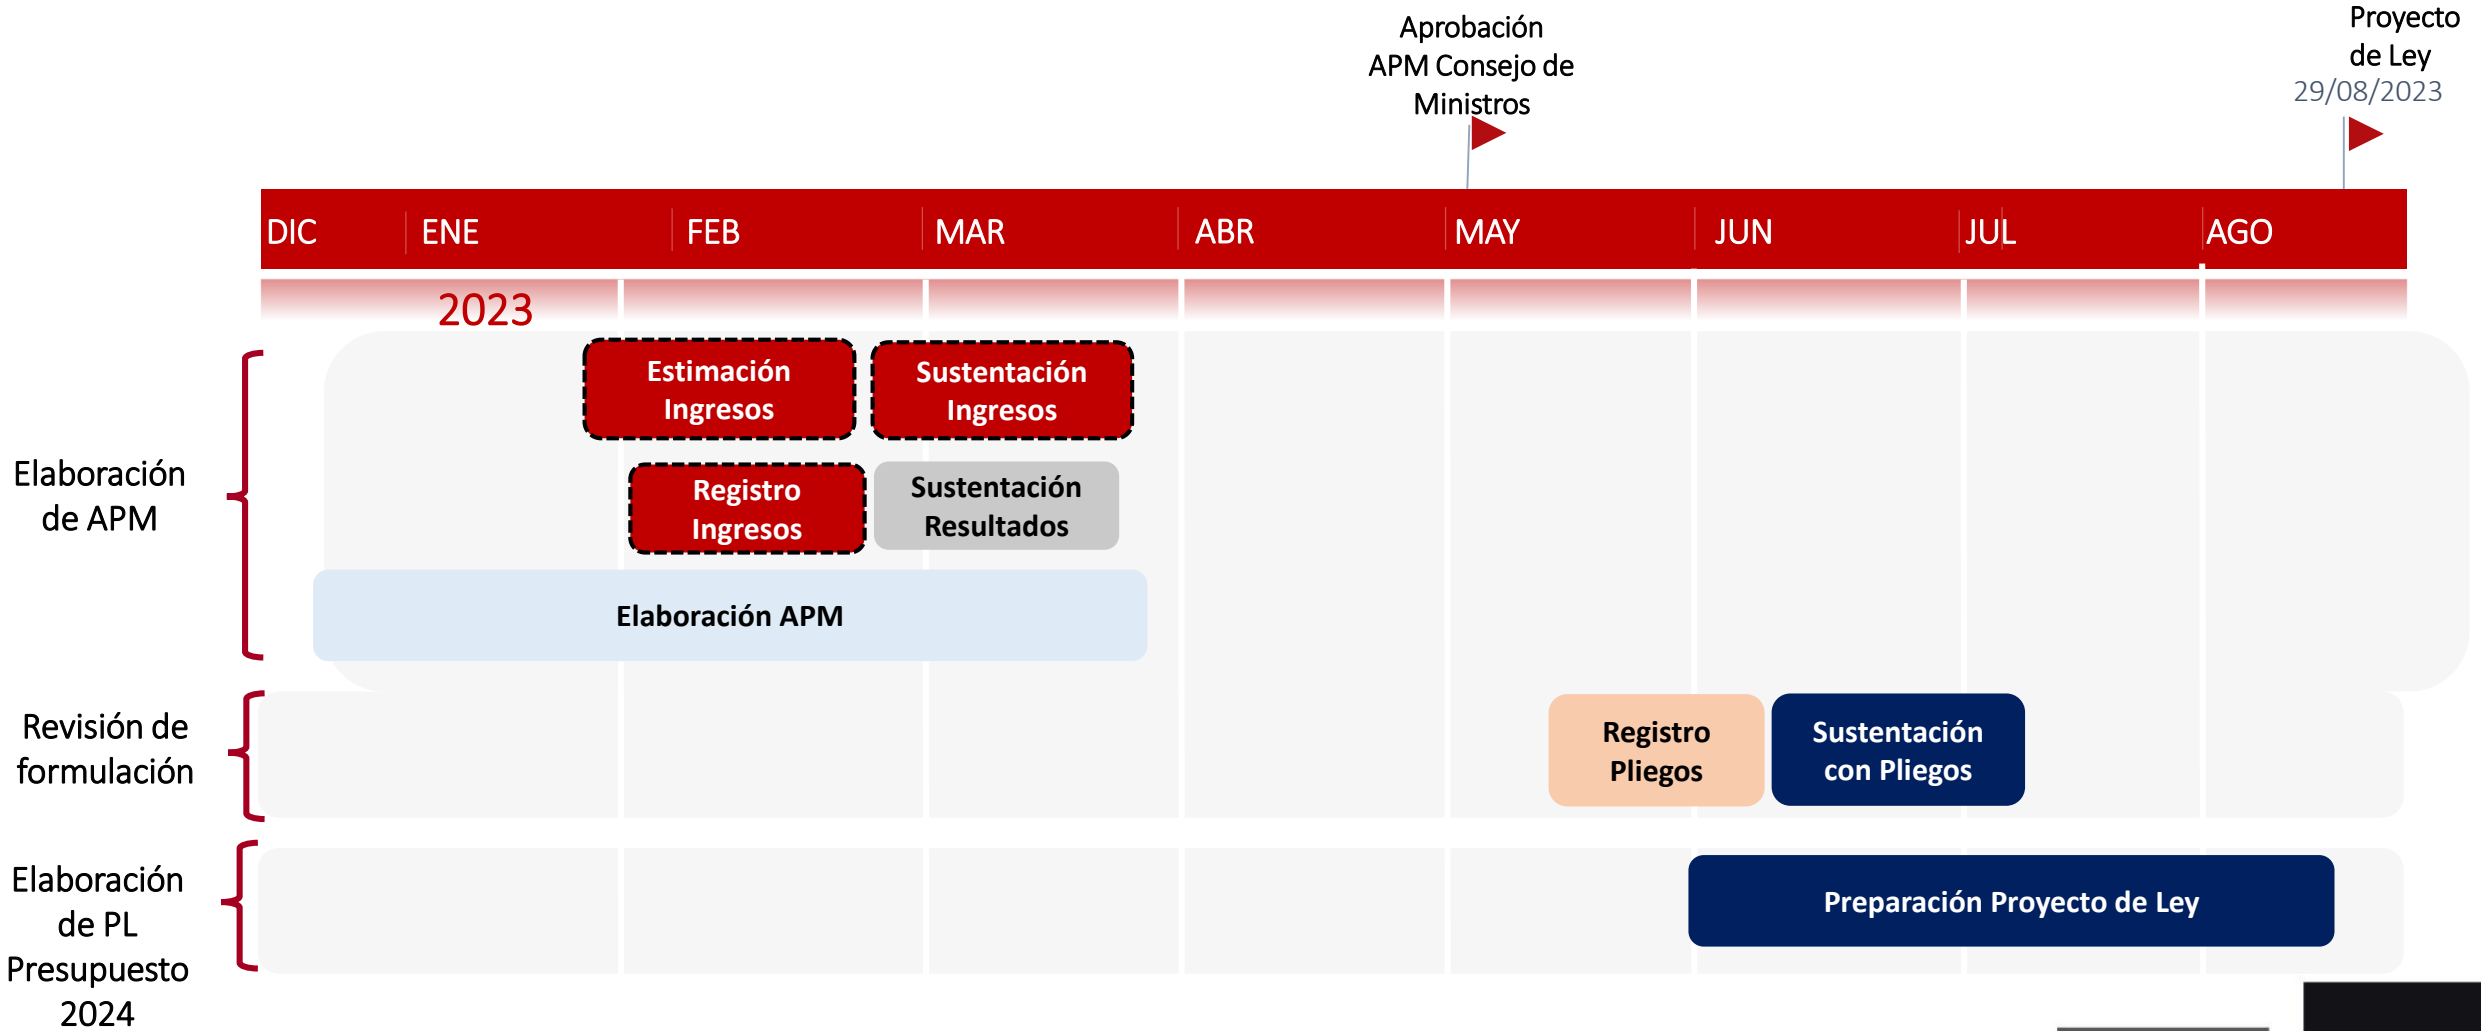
Aprobación APM Consejo de Ministros

Proyecto de Ley
29/08/2023

DIC ENE FEB MAR ABR MAY JUN JUL AGO

2023

Elaboración de APM

Estimación Ingresos

Sustentación Ingresos

Registro Ingresos

Sustentación Resultados

Elaboración APM

Revisión de formulación

Registro Pliegos

Sustentación con Pliegos

Elaboración de PL Presupuesto 2024

Preparación Proyecto de Ley